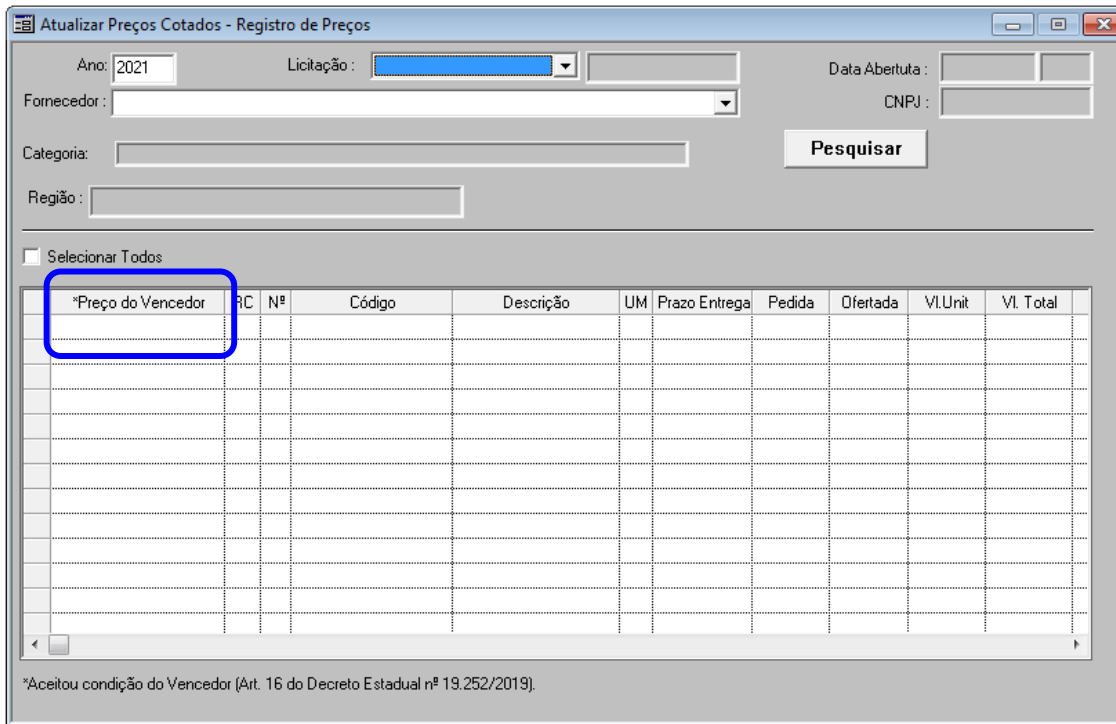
Atualizar Preços Cotados - Registro de Preços

Ano: 2021

Licitação :

Data Abertuta :

Fornecedor :

CNPJ :

Categoria:

Pesquisar

Região :

Selecionar Todos

| *Preço do Vencedor | RC | Nº | Código | Descrição | UM | Prazo Entrega | Pedida | Ofertada | Vl.Unit | Vl. Total |
|---|---|---|---|---|---|---|---|---|---|---|
| | | | | | | | | | | |

*Aceitou condição do Vencedor (Art. 16 do Decreto Estadual nº 19.252/2019).